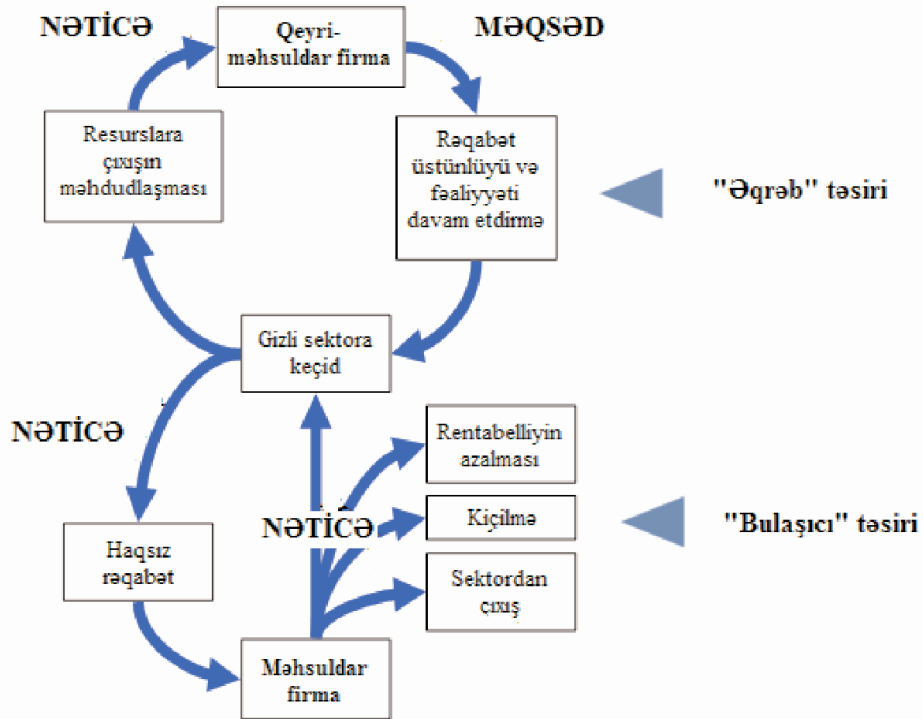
NƏTİCƏ

Qeyri-məhsuldar firma

MƏQSƏD

Resurslara çıxışın məhdudlaşması

Rəqabət üstünlüyü və fəaliyyəti davam etdirmə

"Əqrəb" təsiri

Gizli sektora keçid

NƏTİCƏ

Rentabelliyin azalması

NƏTİCƏ

Kiçilmə

"Bulaşıcı" təsiri

Haqsız rəqabət

Sektordan çıxış

Məhsuldar firma